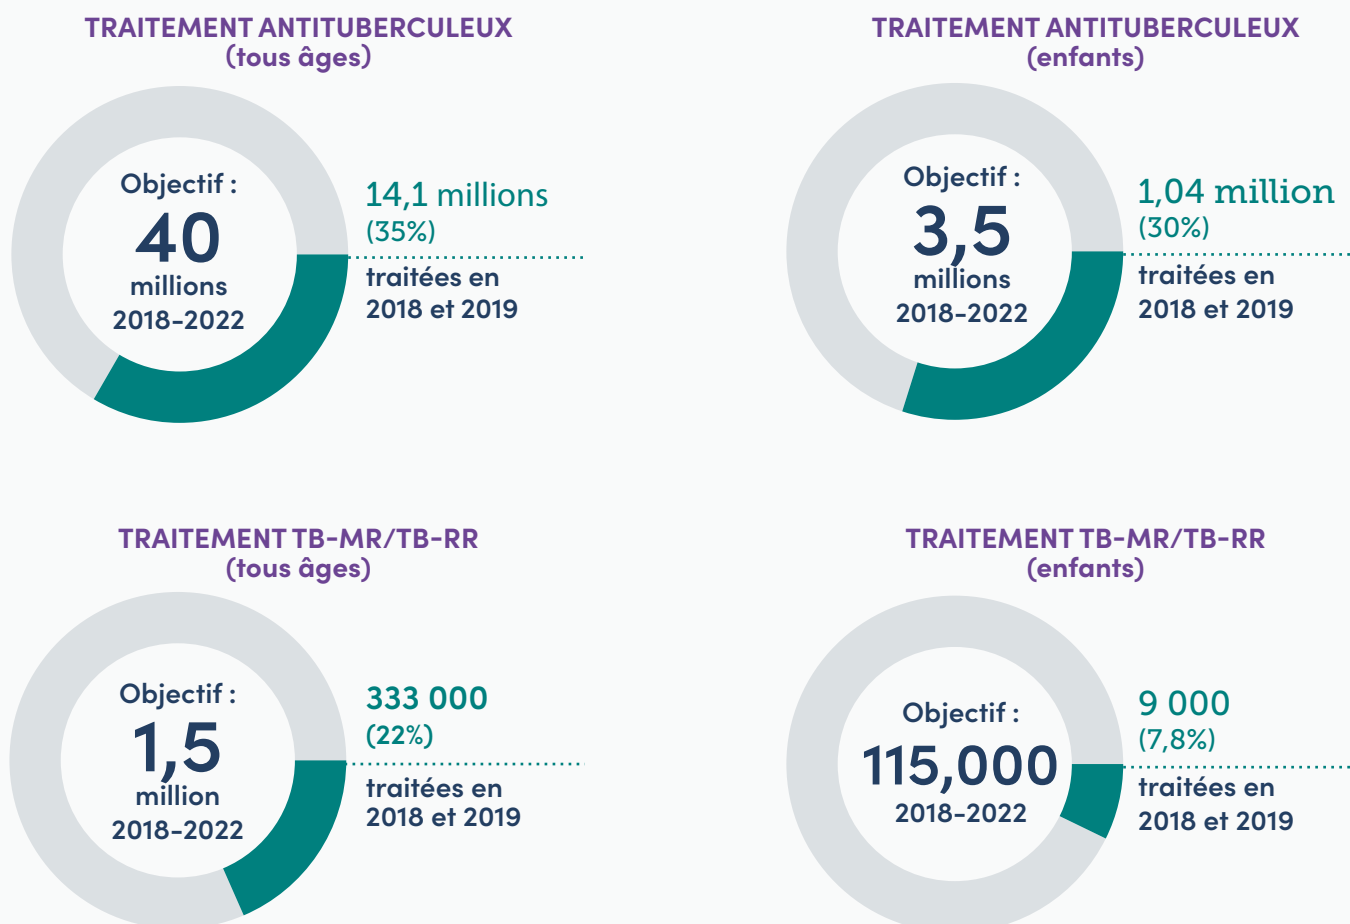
TRAITEMENT ANTITUBERCULEUX
(tous âges)

Objectif :
40
millions
2018-2022

14,1 millions
(35%)
traitées en
2018 et 2019

TRAITEMENT ANTITUBERCULEUX
(enfants)

Objectif :
3,5
millions
2018-2022

1,04 million
(30%)
traitées en
2018 et 2019

TRAITEMENT TB-MR/TB-RR
(tous âges)

Objectif :
1,5
million
2018-2022

333 000
(22%)
traitées en
2018 et 2019

TRAITEMENT TB-MR/TB-RR
(enfants)

Objectif :
115,000
2018-2022

9 000
(7,8%)
traitées en
2018 et 2019